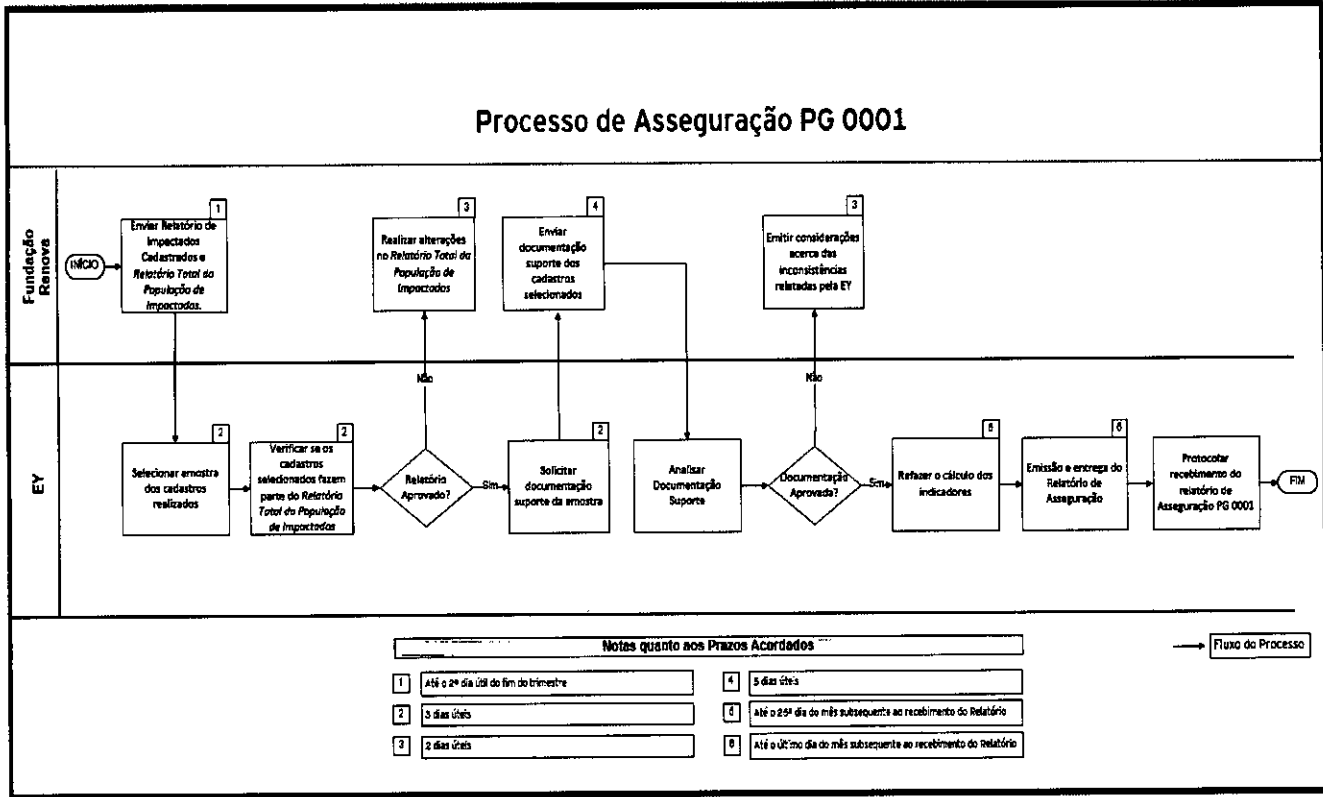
Processo de Asseguração PG 0001

Fundação Renova

INÍCIO

1
Enviar Relatório de Impactados Cadastrados e Relatório Total da População de Impactados.

3
Realizar alterações no Relatório Total da População de Impactados

4
Enviar documentação suporte dos cadastros selecionados

3
Emitir considerações acerca das inconsistências relatadas pela EY

EY

2
Selecionar amostra dos cadastros realizados

2
Verificar se os cadastros selecionados fazem parte do Relatório Total da População de Impactados

Relatório Aprovado?

Não

Sim

2
Solicitar documentação suporte da amostra

Analisar Documentação Suporte

Documentação Aprovada?

Não

Sim

5
Refazer o cálculo dos indicadores

6
Emissão e entrega do Relatório de Asseguração

Protocolar recebimento do relatório de Asseguração PG 0001

FIM

Notas quanto aos Prazos Acordados

Fluxo do Processo

1 Até o 2º dia útil do fim do trimestre

2 3 dias úteis

3 2 dias úteis

4 5 dias úteis

5 Até o 25º dia do mês subsequente ao recebimento do Relatório

6 Até o último dia do mês subsequente ao recebimento do Relatório